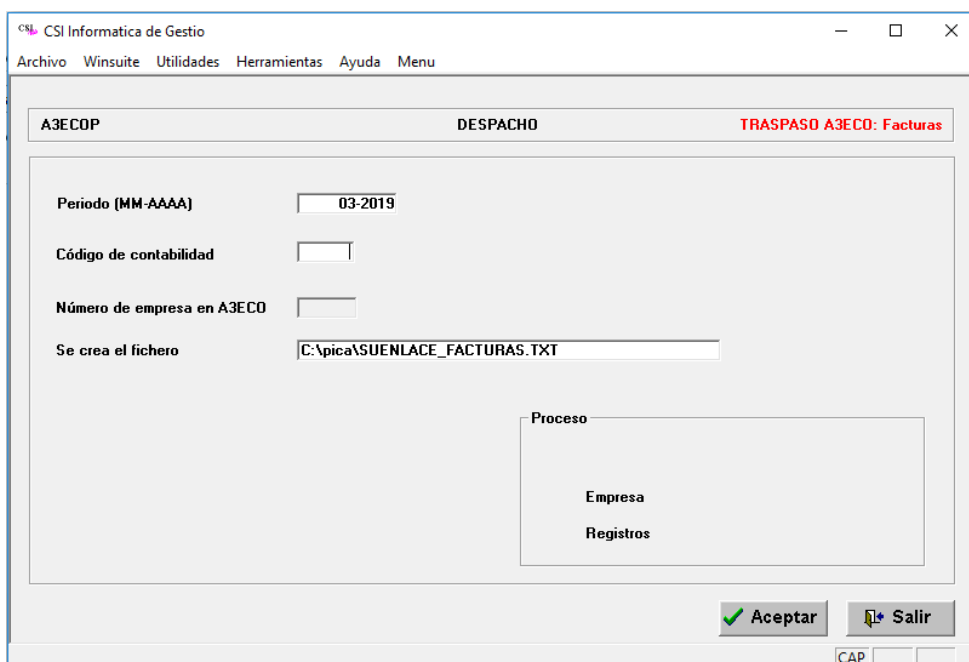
CSI CSI Informatica de Gestio

Archivo Winsuite Utilidades Herramientas Ayuda Menu

A3ECOP DESPACHO TRASPASO A3ECO: Facturas

Periodo (MM-AAAA) 03-2019

Código de contabilidad

Número de empresa en A3ECO

Se crea el fichero C:\pica\SUENLACE_FACTURAS.TXT

Proceso

Empresa

Registros

Aceptar

Salir

CAP